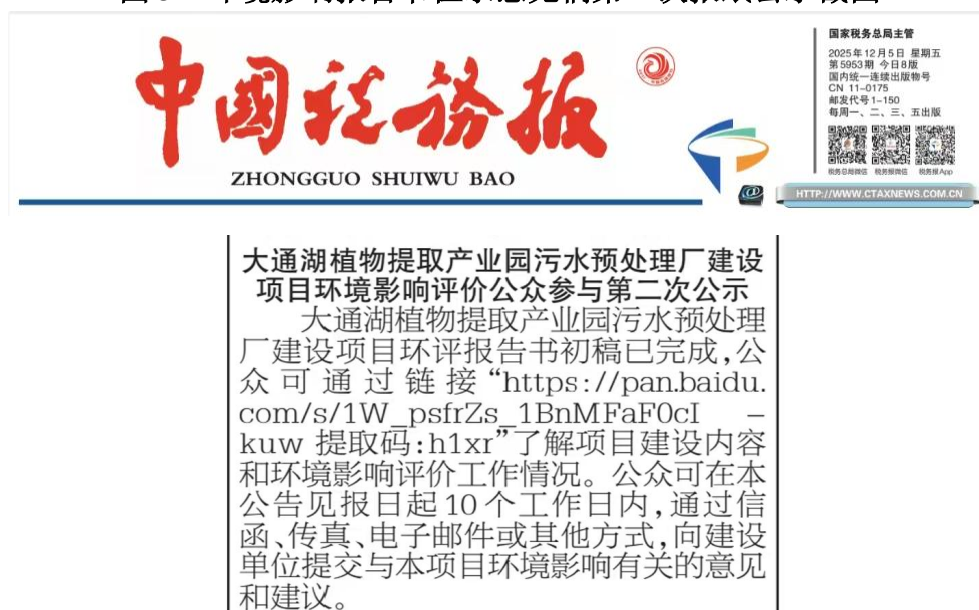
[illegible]

中国税务报

ZHONGGUO SHUIWU BAO

国家税务总局主管

2025年12月5日 星期五
第5953期 今日8版
国内统一连续出版物号
CN 11-0175
邮发代号1-150
每周一、二、三、五出版

税务总局微信 税务报微信 税务报App

HTTP://WWW.CTAXNEWS.COM.CN

大通湖植物提取产业园污水预处理厂建设项目环境影响评价公众参与第二次公示

大通湖植物提取产业园污水预处理厂建设项目环评报告书初稿已完成，公众可通过链接“https://pan.baidu.com/s/1W_psfrZs_1BnMFaF0cI – kuw 提取码：h1xr”了解项目建设内容和环境影响评价工作情况。公众可在本公告见报日起10个工作日内，通过信函、传真、电子邮件或其他方式，向建设单位提交与本项目环境影响有关的意见和建议。